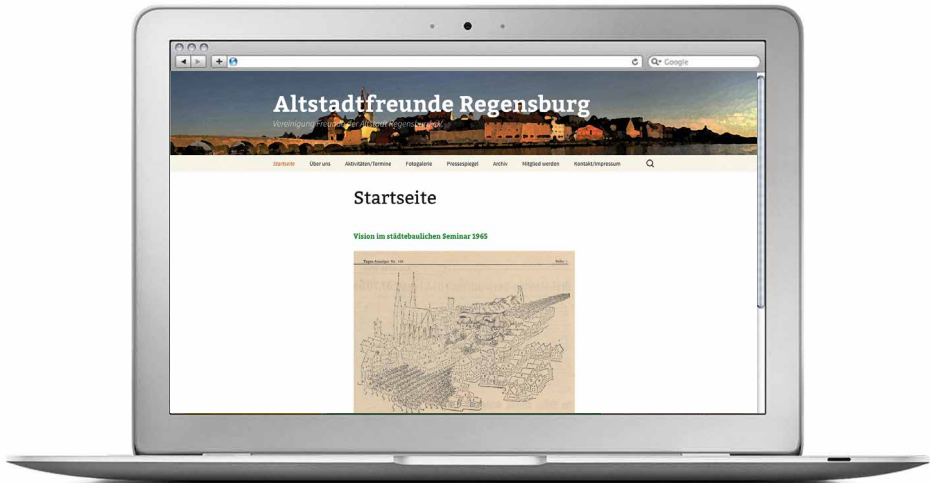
Q• Google

Altstadtfreunde Regensburg

Vereinigung Freunde der Altstadt Regensburg e.V.

Startseite Über uns Aktivitäten/Termine Fotogalerie Pressespiegel Archiv Mitglied werden Kontakt/Impressum

Startseite

Vision im städtebaulichen Seminar 1965

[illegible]